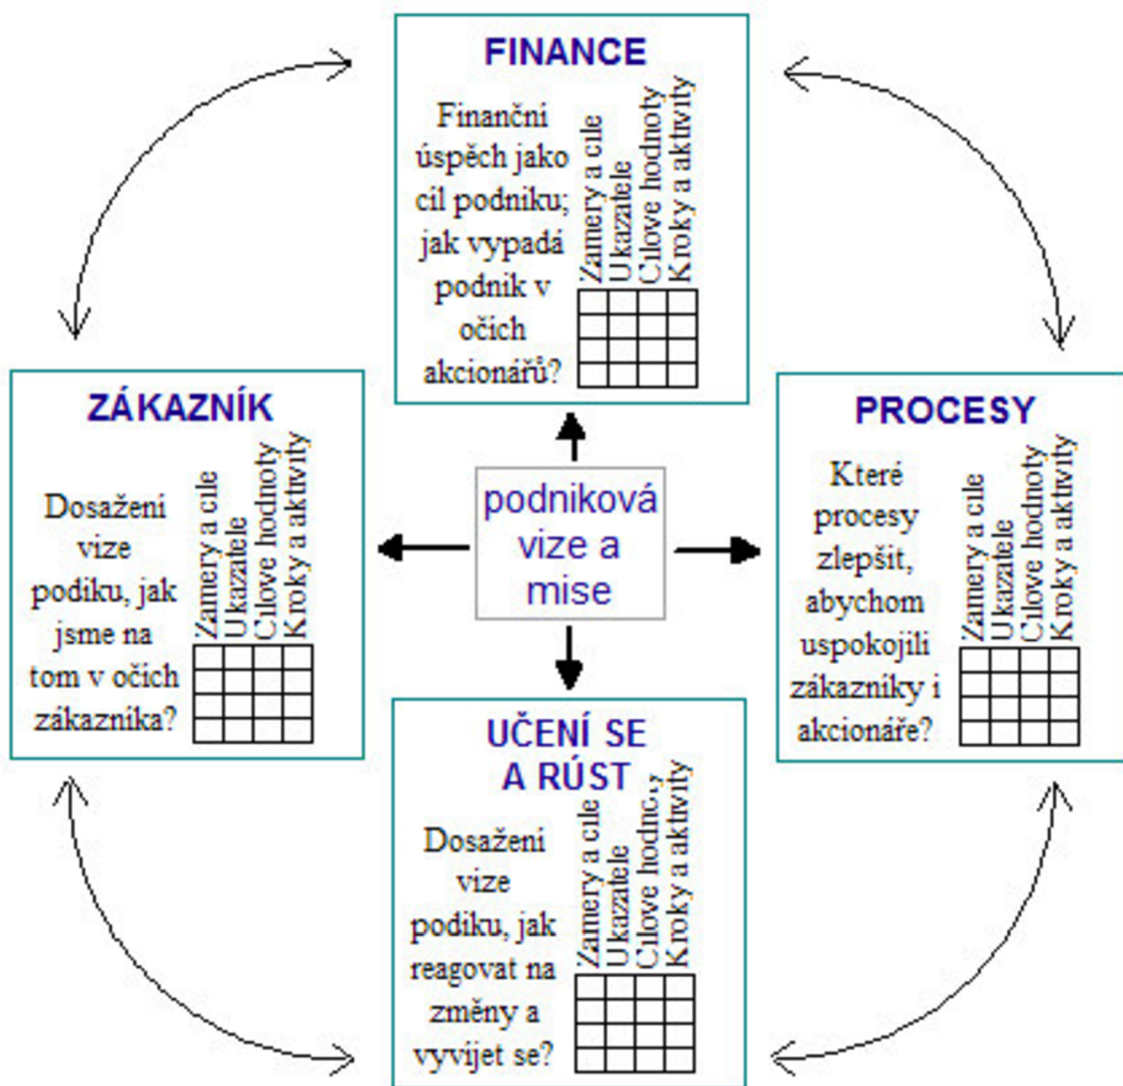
FINANCE

Finanční úspěch jako cíl podniku; jak vypadá podnik v očích akcionářů?

Zamery a cile
Ukazatele
Cilove hodnoty
Kroky a aktivity

ZÁKAZNÍK

Dosaženi vize podiku, jak jsme na tom v očích zákazníka?

Zamery a cile
Ukazatele
Cilove hodnoty
Kroky a aktivity

podniková vize a mise

PROCESY

Které procesy zlepšit, abychom uspokojili zákazníky i akcionáře?

Zamery a cile
Ukazatele
Cilove hodnoty
Kroky a aktivity

UČENÍ SE A RŮST

Dosaženi vize podiku, jak reagovat na změny a vyvíjet se?

Zamery a cile
Ukazatele
Cilove hodnoty
Kroky a aktivity